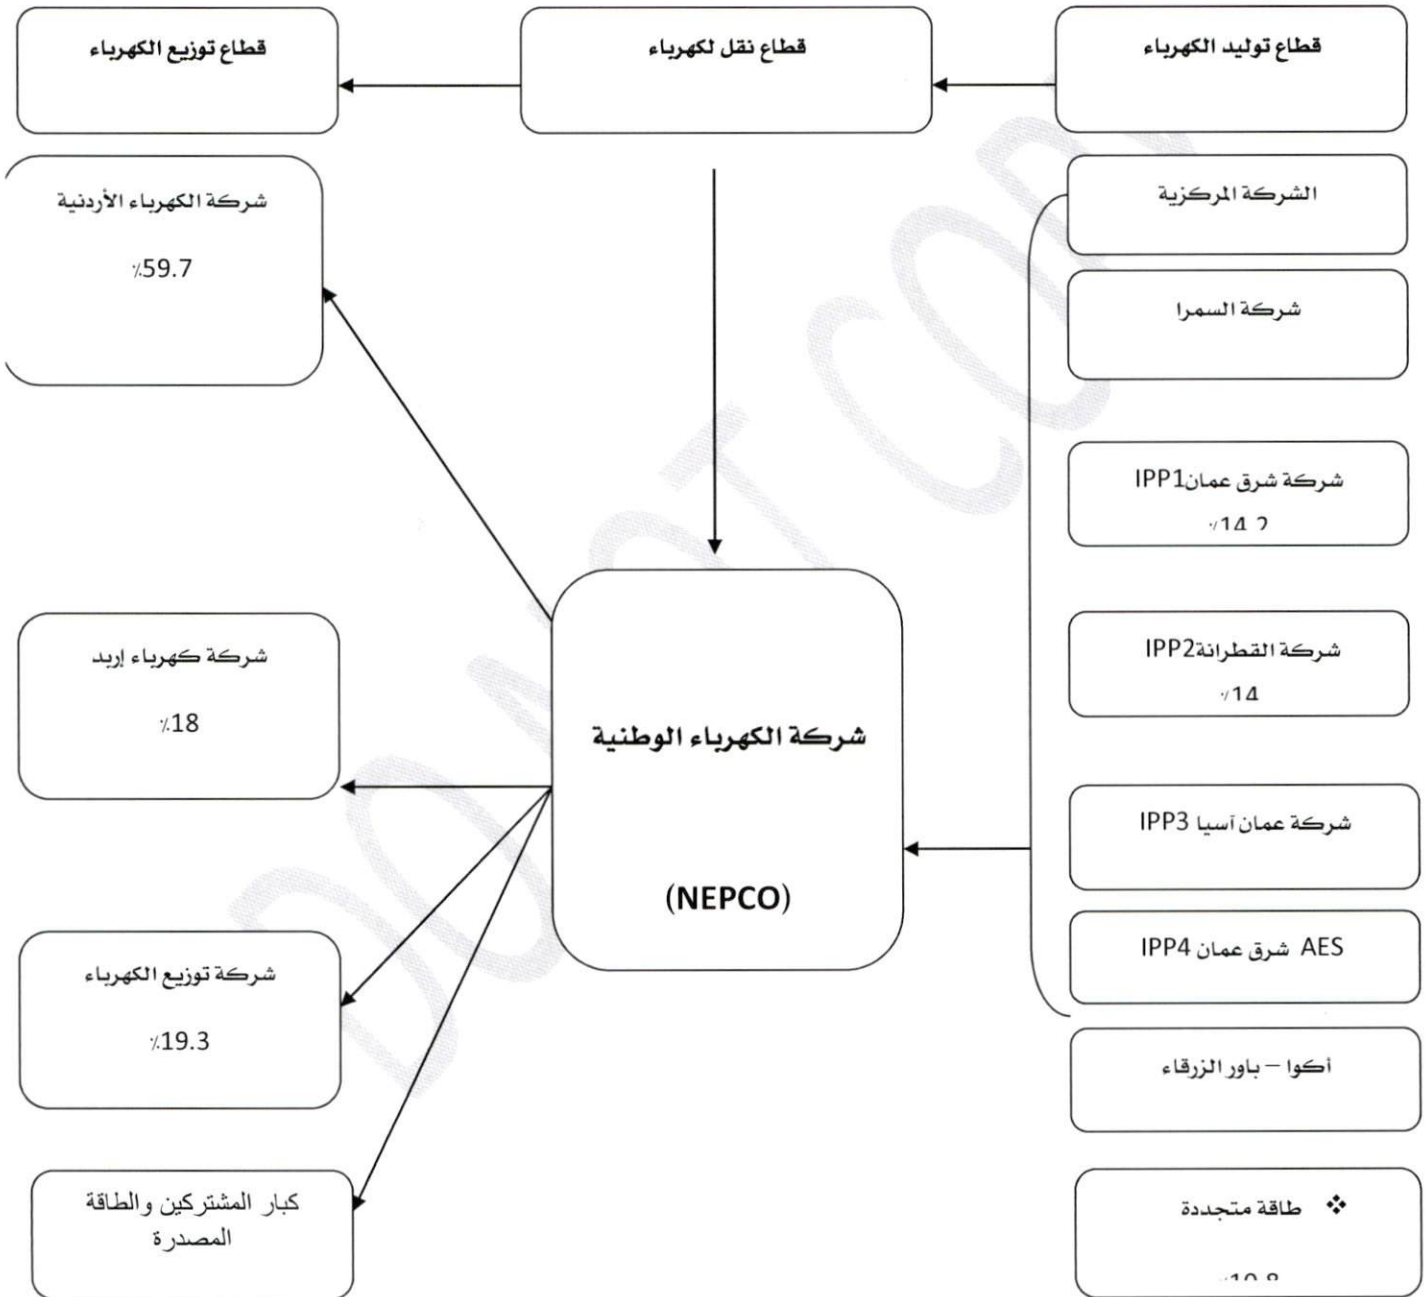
قطاع توليد الكهرباء

قطاع نقل لكهرباء

قطاع توزيع الكهرباء

الشركة المركزية

شركة السمرا

شركة شرق عمانIPP1
%14.2

شركة القطرانةIPP2
%14

شركة عمان آسيا IPP3

AES شرق عمان IPP4

أكوا – باور الزرقاء

❖ طاقة متجددة
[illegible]

شركة الكهرباء الوطنية

(NEPCO)

شركة الكهرباء الأردنية
%59.7

شركة كهرباء إربد
%18

شركة توزيع الكهرباء
%19.3

كبار المشتركين والطاقة المصدرة